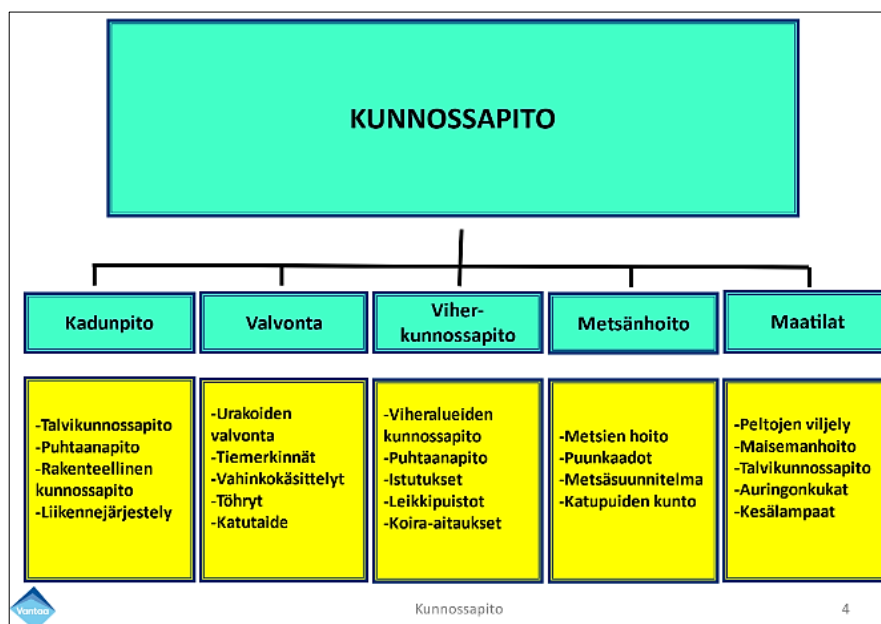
KUNNOSSAPITO

Kadunpito

-Talvikunnossapito
-Puhtaanapito
-Rakenteellinen kunnossapito
-Liikennejärjestely

Valvonta

-Urakoiden valvonta
-Tiemerkinnät
-Vahinkokäsittelyt
-Töhryt
-Katutaide

Viherkunnossapito

-Viheralueiden kunnossapito
-Puhtaanapito
-Istutukset
-Leikkipuistot
-Koira-aitaukset

Metsänhoito

-Metsien hoito
-Puunkaadot
-Metsäsuunnitelma
-Katupuiden kunto

Maatilat

-Peltojen viljely
-Maisemanhoito
-Talvikunnossapito
-Auringonkukat
-Kesälampaat

Vantaa

Kunnossapito

4